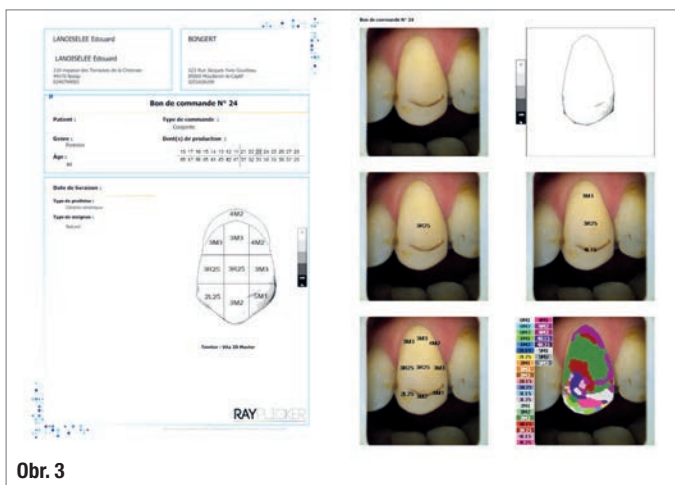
LANDISELEE Edouard

LANDISELEE Edouard

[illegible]

BONGERT

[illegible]

Bon de commande N° 24

Patient :

Type de commande :

Couronne

Genre :

Dent(s) de production :

18 17 16 15 14 13 12 11 21 22 23 24 25 26 27 28

48 47 46 45 44 43 42 41 31 32 33 34 35 36 37 38

Âge :

Date de livraison :

Type de prothèse :

Type de teinture :

4M2

3M3

3M3

4M2

3R25

3R25

3M3

2L25

3M2

5M1

Teintier : Vita 3D-Master

RAYPLICKER

Bon de commande N° 24

3M3

3R25

3M3

3R25

2L25

3M3

3M3

3R25

3R25

3M3

2L25

3M2

Obr. 3